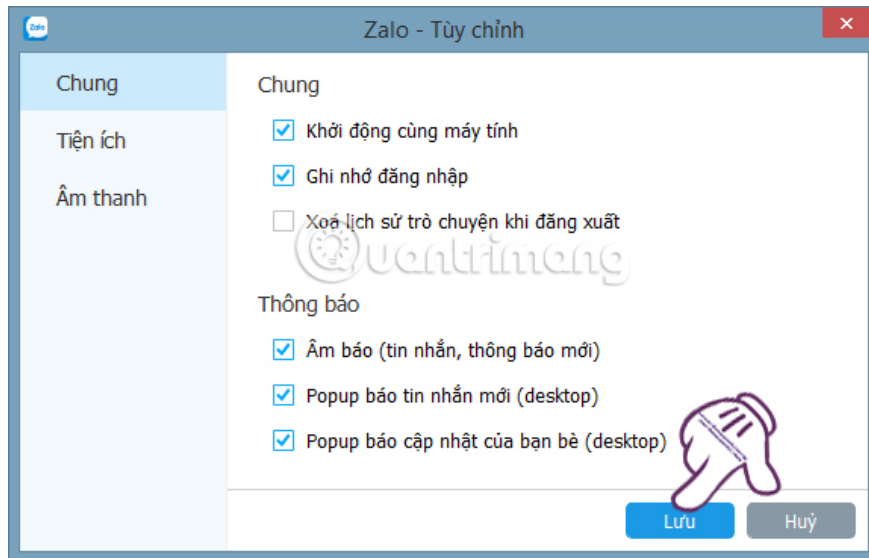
Zalo
Zalo - Tùy chỉnh

Chung
Tiện ích
Âm thanh

Chung
Khởi động cùng máy tính
Ghi nhớ đăng nhập
Xoá lịch sử trò chuyện khi đăng xuất

quantrimang

Thông báo
Âm báo (tin nhắn, thông báo mới)
Popup báo tin nhắn mới (desktop)
Popup báo cập nhật của bạn bè (desktop)

Lưu
Huỷ